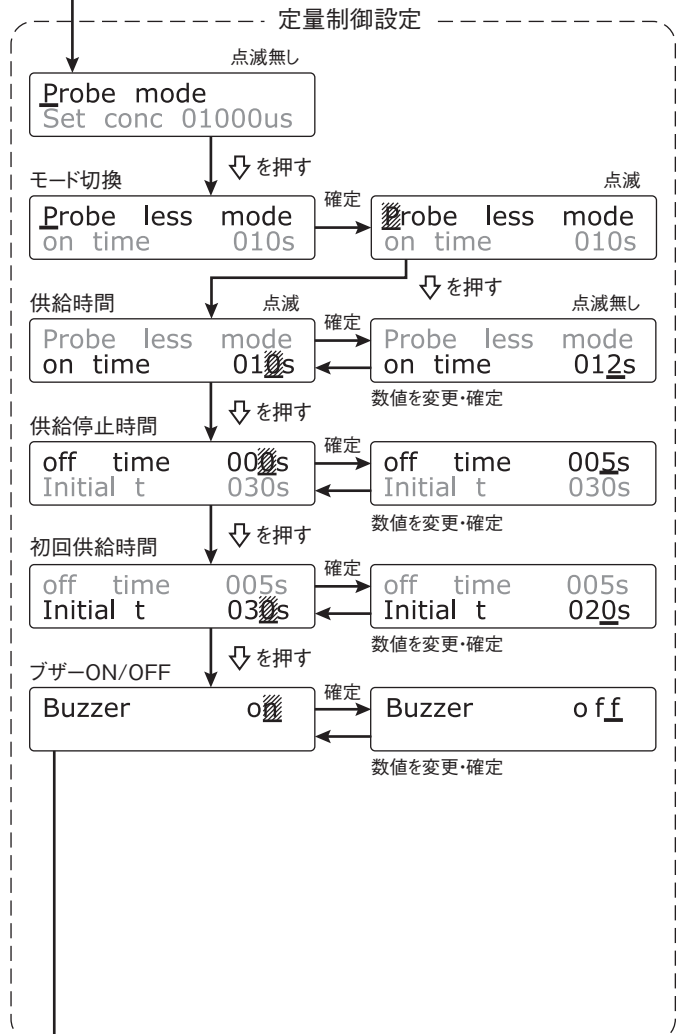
定量制御設定

点滅無し

Probe mode
Set conc 01000us

⇩を押す

モード切換

Probe less mode
on time 010s

確定

点滅

Probe less mode
on time 010s

⇩を押す

供給時間

点滅

Probe less mode
on time 010s

確定

点滅無し

Probe less mode
on time 012s

数値を変更・確定

⇩を押す

供給停止時間

off time 000s
Initial t 030s

確定

off time 005s
Initial t 030s

数値を変更・確定

⇩を押す

初回供給時間

off time 005s
Initial t 030s

確定

off time 005s
Initial t 020s

数値を変更・確定

⇩を押す

ブザーON/OFF

Buzzer on

確定

Buzzer off

数値を変更・確定